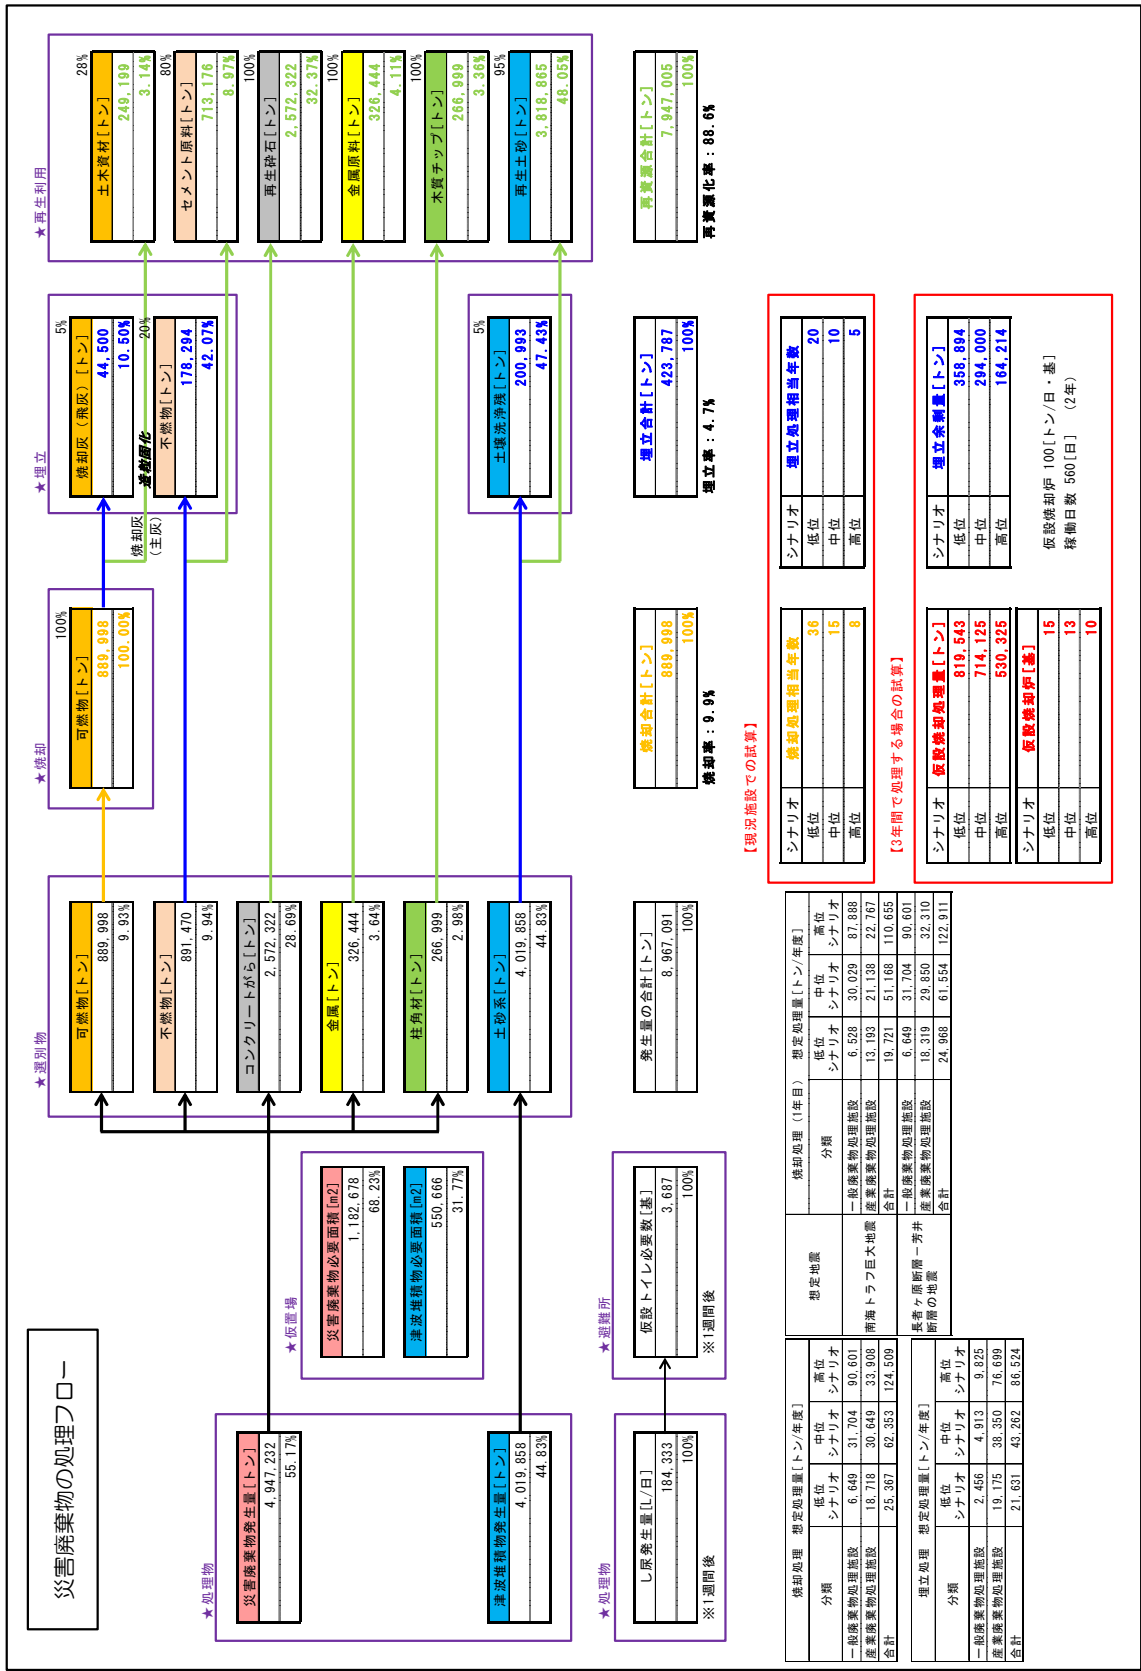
災害廃棄物の処理フロー

★処理物

災害廃棄物発生量[トン]
4,947,232
55.17%

津波堆積物発生量[トン]
4,019,858
44.83%

★仮置場

災害廃棄物必要面積[m2]
1,182,678
68.23%

津波堆積物必要面積[m2]
550,666
31.77%

★選別物

可燃物[トン]
889,998
9.93%

不燃物[トン]
891,470
9.94%

コンクリートがら[トン]
2,572,322
28.69%

金属[トン]
326,444
3.64%

柱角材[トン]
266,999
2.98%

土砂系[トン]
4,019,858
44.83%

発生量の合計[トン]
8,967,091
100%

★焼却

100%
可燃物[トン]
889,998
100.00%

焼却合計[トン]
889,998
100%

焼却率:9.9%

★埋立

5%
焼却灰(飛灰)[トン]
44,500
10.50%

焼却灰(主灰)

溶融固化

20%
不燃物[トン]
178,294
42.07%

5%
土壌洗浄残[トン]
200,993
47.43%

埋立合計[トン]
423,787
100%

埋立率:4.7%

★再生利用

28%
土木資材[トン]
249,199
3.14%

80%
セメント原料[トン]
713,176
8.97%

100%
再生砕石[トン]
2,572,322
32.37%

100%
金属原料[トン]
326,444
4.11%

100%
木質チップ[トン]
266,999
3.36%

95%
再生土砂[トン]
3,818,865
48.05%

再資源合計[トン]
7,947,005
100%

再資源化率:88.6%

★処理物

し尿発生量[L/日]
184,333
100%
※1週間後

★避難所

仮設トイレ必要数[基]
3,687
100%
※1週間後

【現況施設での試算】

| シナリオ | 焼却処理相当年数 |
|---|---|
| 低位 | 36 |
| 中位 | 15 |
| 高位 | 8 |

| シナリオ | 埋立処理相当年数 |
|---|---|
| 低位 | 20 |
| 中位 | 10 |
| 高位 | 5 |

【3年間で処理する場合の試算】

| シナリオ | 仮設焼却処理量[トン] |
|---|---|
| 低位 | 819,543 |
| 中位 | 714,125 |
| 高位 | 530,325 |

| シナリオ | 埋立余剰量[トン] |
|---|---|
| 低位 | 358,894 |
| 中位 | 294,000 |
| 高位 | 164,214 |

| シナリオ | 仮設焼却炉[基] |
|---|---|
| 低位 | 15 |
| 中位 | 13 |
| 高位 | 10 |

仮設焼却炉 100[トン/日・基]
稼働日数 560[日] (2年)

焼却処理 想定処理量[トン/年度]

| 分類 | 低位シナリオ | 中位シナリオ | 高位シナリオ |
|---|---|---|---|
| 一般廃棄物処理施設 | 6,649 | 31,704 | 90,601 |
| 産業廃棄物処理施設 | 18,718 | 30,649 | 33,908 |
| 合計 | 25,367 | 62,353 | 124,509 |

埋立処理 想定処理量[トン/年度]

| 分類 | 低位シナリオ | 中位シナリオ | 高位シナリオ |
|---|---|---|---|
| 一般廃棄物処理施設 | 2,456 | 4,913 | 9,825 |
| 産業廃棄物処理施設 | 19,175 | 38,350 | 76,699 |
| 合計 | 21,631 | 43,262 | 86,524 |

焼却処理(1年目) 想定処理量[トン/年度]

| 想定地震 | 分類 | 低位シナリオ | 中位シナリオ | 高位シナリオ |
|---|---|---|---|---|
| 南海トラフ巨大地震 | 一般廃棄物処理施設 | 6,528 | 30,029 | 87,888 |
| | 産業廃棄物処理施設 | 13,193 | 21,138 | 22,767 |
| | 合計 | 19,721 | 51,168 | 110,655 |
| 長者ヶ原断層－芳井断層の地震 | 一般廃棄物処理施設 | 6,649 | 31,704 | 90,601 |
| | 産業廃棄物処理施設 | 18,319 | 29,850 | 32,310 |
| | 合計 | 24,968 | 61,554 | 122,911 |